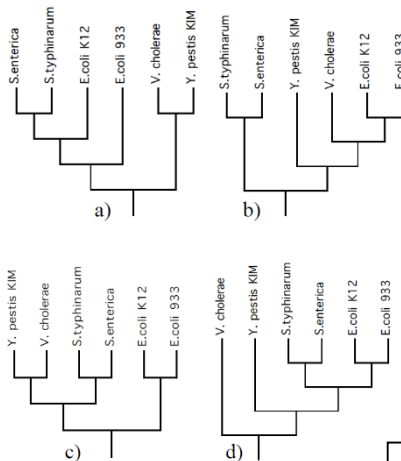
S.enterica
S.typhinarum
E.coli K12
E.coli 933
V. cholerae
Y. pestis KIM
a)

S.typhinarum
S.enterica
Y. pestis KIM
V. cholerae
E.coli K12
E.coli 933
b)

Y. pestis KIM
V. cholerae
S.typhinarum
S.enterica
E.coli K12
E.coli 933
c)

V. cholerae
Y. pestis KIM
S.typhinarum
S.enterica
E.coli K12
E.coli 933
d)